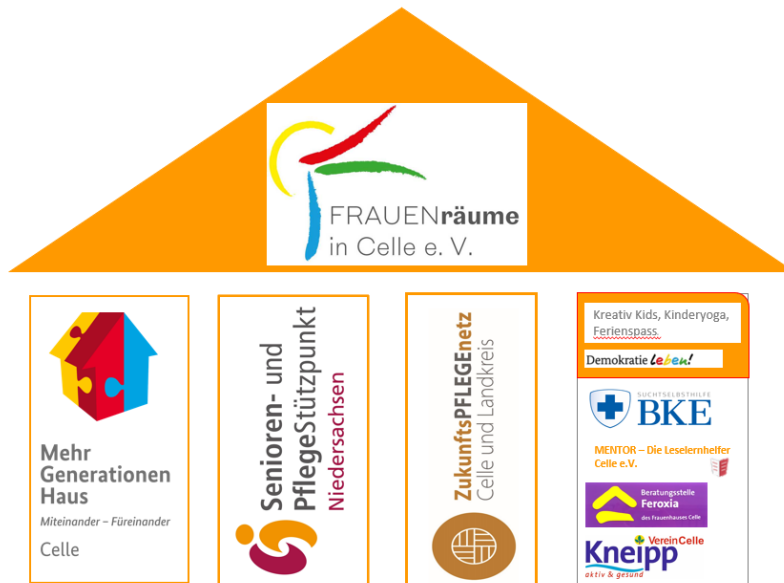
FRAUENräume in Celle e. V.

Mehr Generationen Haus
Miteinander – Füreinander
Celle

Senioren- und PflegeStützpunkt Niedersachsen

ZukunftsPFLEGEnetz Celle und Landkreis

Kreativ Kids, Kinderyoga, Ferienspass

Demokratie leben!

SUCHTSELBSTHILFE BKE

MENTOR – Die Leselernhelfer Celle e.V.

Beratungsstelle Feroxia des Frauenhauses Celle

Kneipp Verein Celle aktiv & gesund